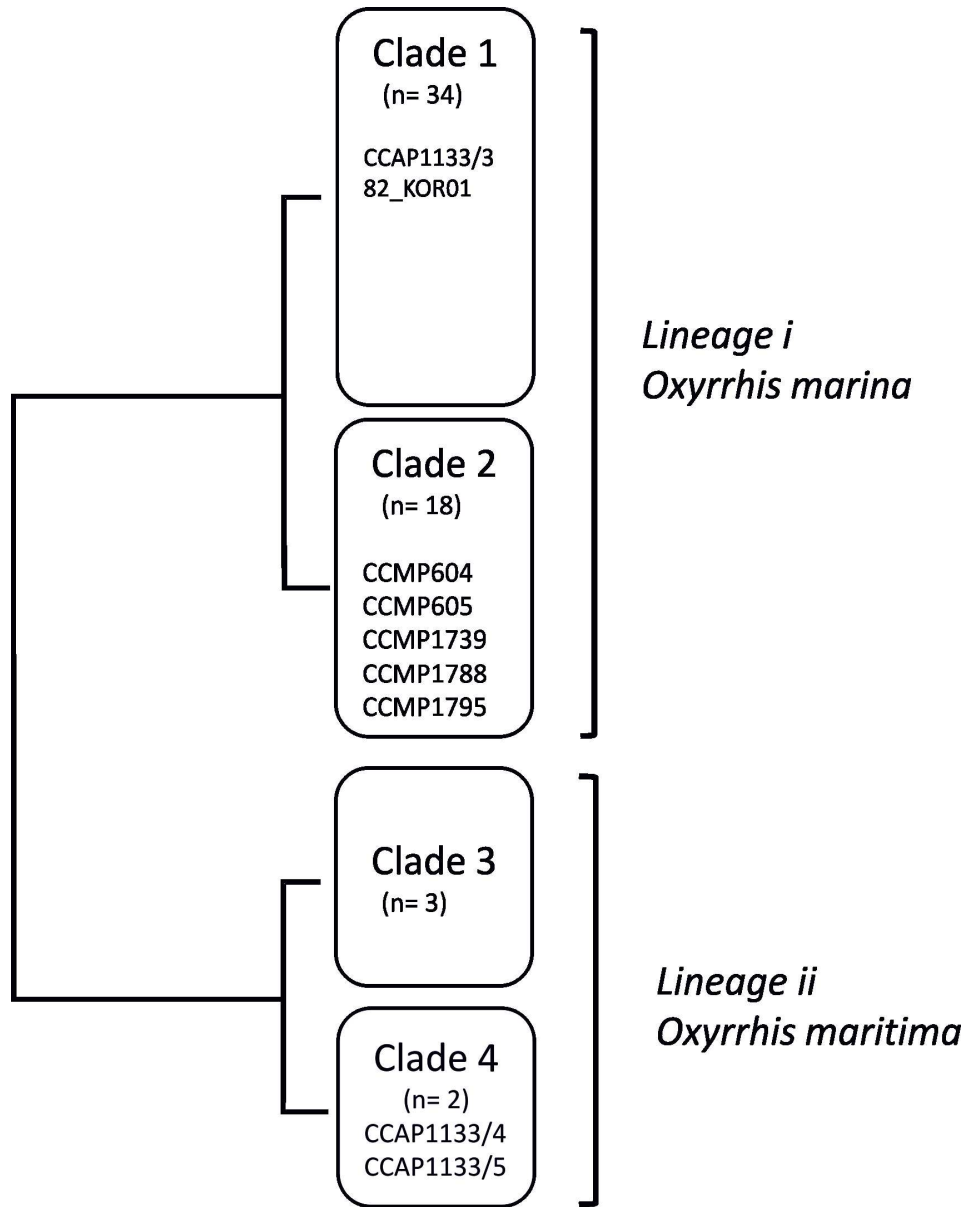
Clade 1
(n= 34)
CCAP1133/3
82_KOR01

Clade 2
(n= 18)
CCMP604
CCMP605
CCMP1739
CCMP1788
CCMP1795

*Lineage i*
*Oxyrrhis marina*

Clade 3
(n= 3)

Clade 4
(n= 2)
CCAP1133/4
CCAP1133/5

*Lineage ii*
*Oxyrrhis maritima*